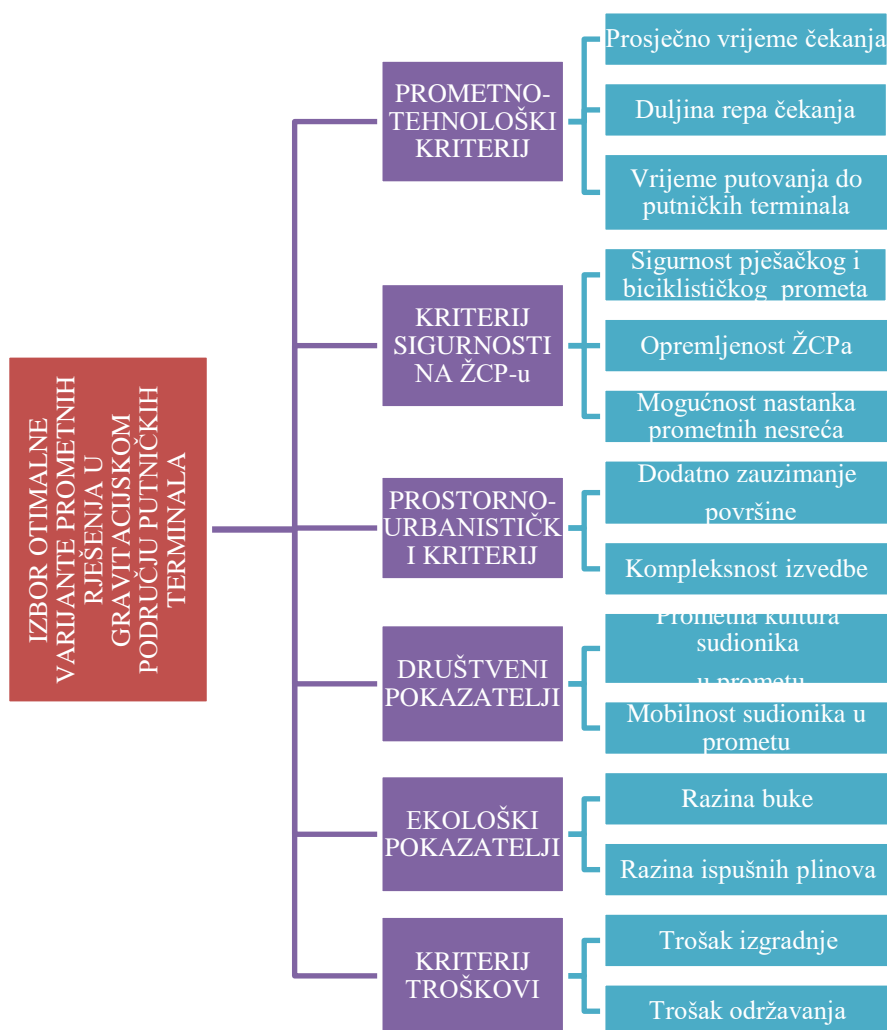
IZBOR OTIMALNE VARIJANTE PROMETNIH RJEŠENJA U GRAVITACIJSKOM PODRUČJU PUTNIČKIH TERMINALA

PROMETNO-TEHNOLOŠKI KRITERIJ

Prosječno vrijeme čekanja

Duljina repa čekanja

Vrijeme putovanja do putničkih terminala

KRITERIJ SIGURNOSTI NA ŽCP-u

Sigurnost pješačkog i biciklističkog prometa

Opremljenost ŽCPa

Mogućnost nastanka prometnih nesreća

PROSTORNO-URBANISTIČKI KRITERIJ

Dodatno zauzimanje površine

Kompleksnost izvedbe

DRUŠTVENI POKAZATELJI

Prometna kultura sudionika u prometu

Mobilnost sudionika u prometu

EKOLOŠKI POKAZATELJI

Razina buke

Razina ispušnih plinova

KRITERIJ TROŠKOVI

Trošak izgradnje

Trošak održavanja